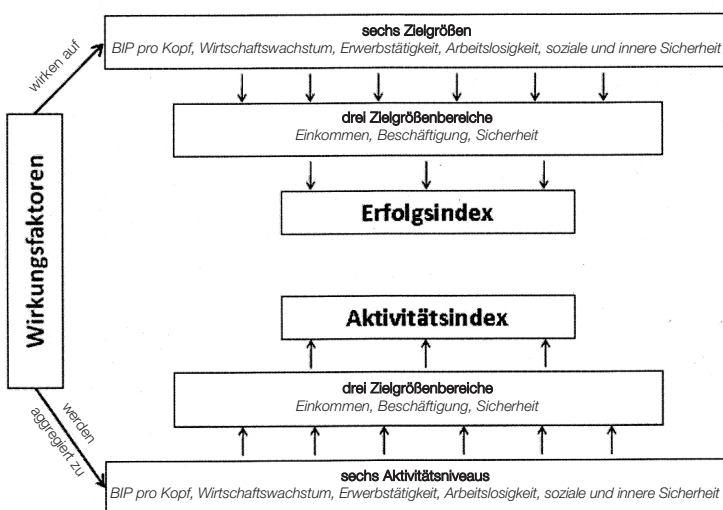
Wirkungsfaktoren

wirken auf

sechs Zielgrößen
BIP pro Kopf, Wirtschaftswachstum, Erwerbstätigkeit, Arbeitslosigkeit, soziale und innere Sicherheit

drei Zielgrößenbereiche
Einkommen, Beschäftigung, Sicherheit

Erfolgsindex

Aktivitätsindex

drei Zielgrößenbereiche
Einkommen, Beschäftigung, Sicherheit

werden aggregiert zu

sechs Aktivitätsniveaus
BIP pro Kopf, Wirtschaftswachstum, Erwerbstätigkeit, Arbeitslosigkeit, soziale und innere Sicherheit